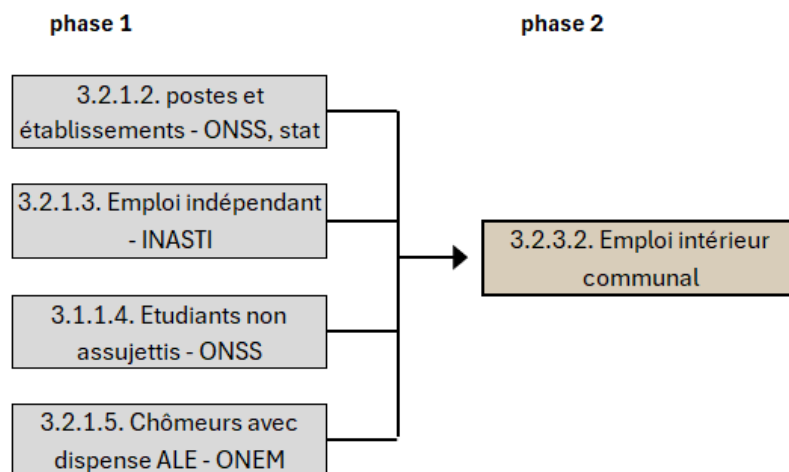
phase 1

phase 2

3.2.1.2. postes et établissements - ONSS, stat

3.2.1.3. Emploi indépendant - INASTI

3.1.1.4. Etudiants non assujettis - ONSS

3.2.1.5. Chômeurs avec dispense ALE - ONEM

3.2.3.2. Emploi intérieur communal